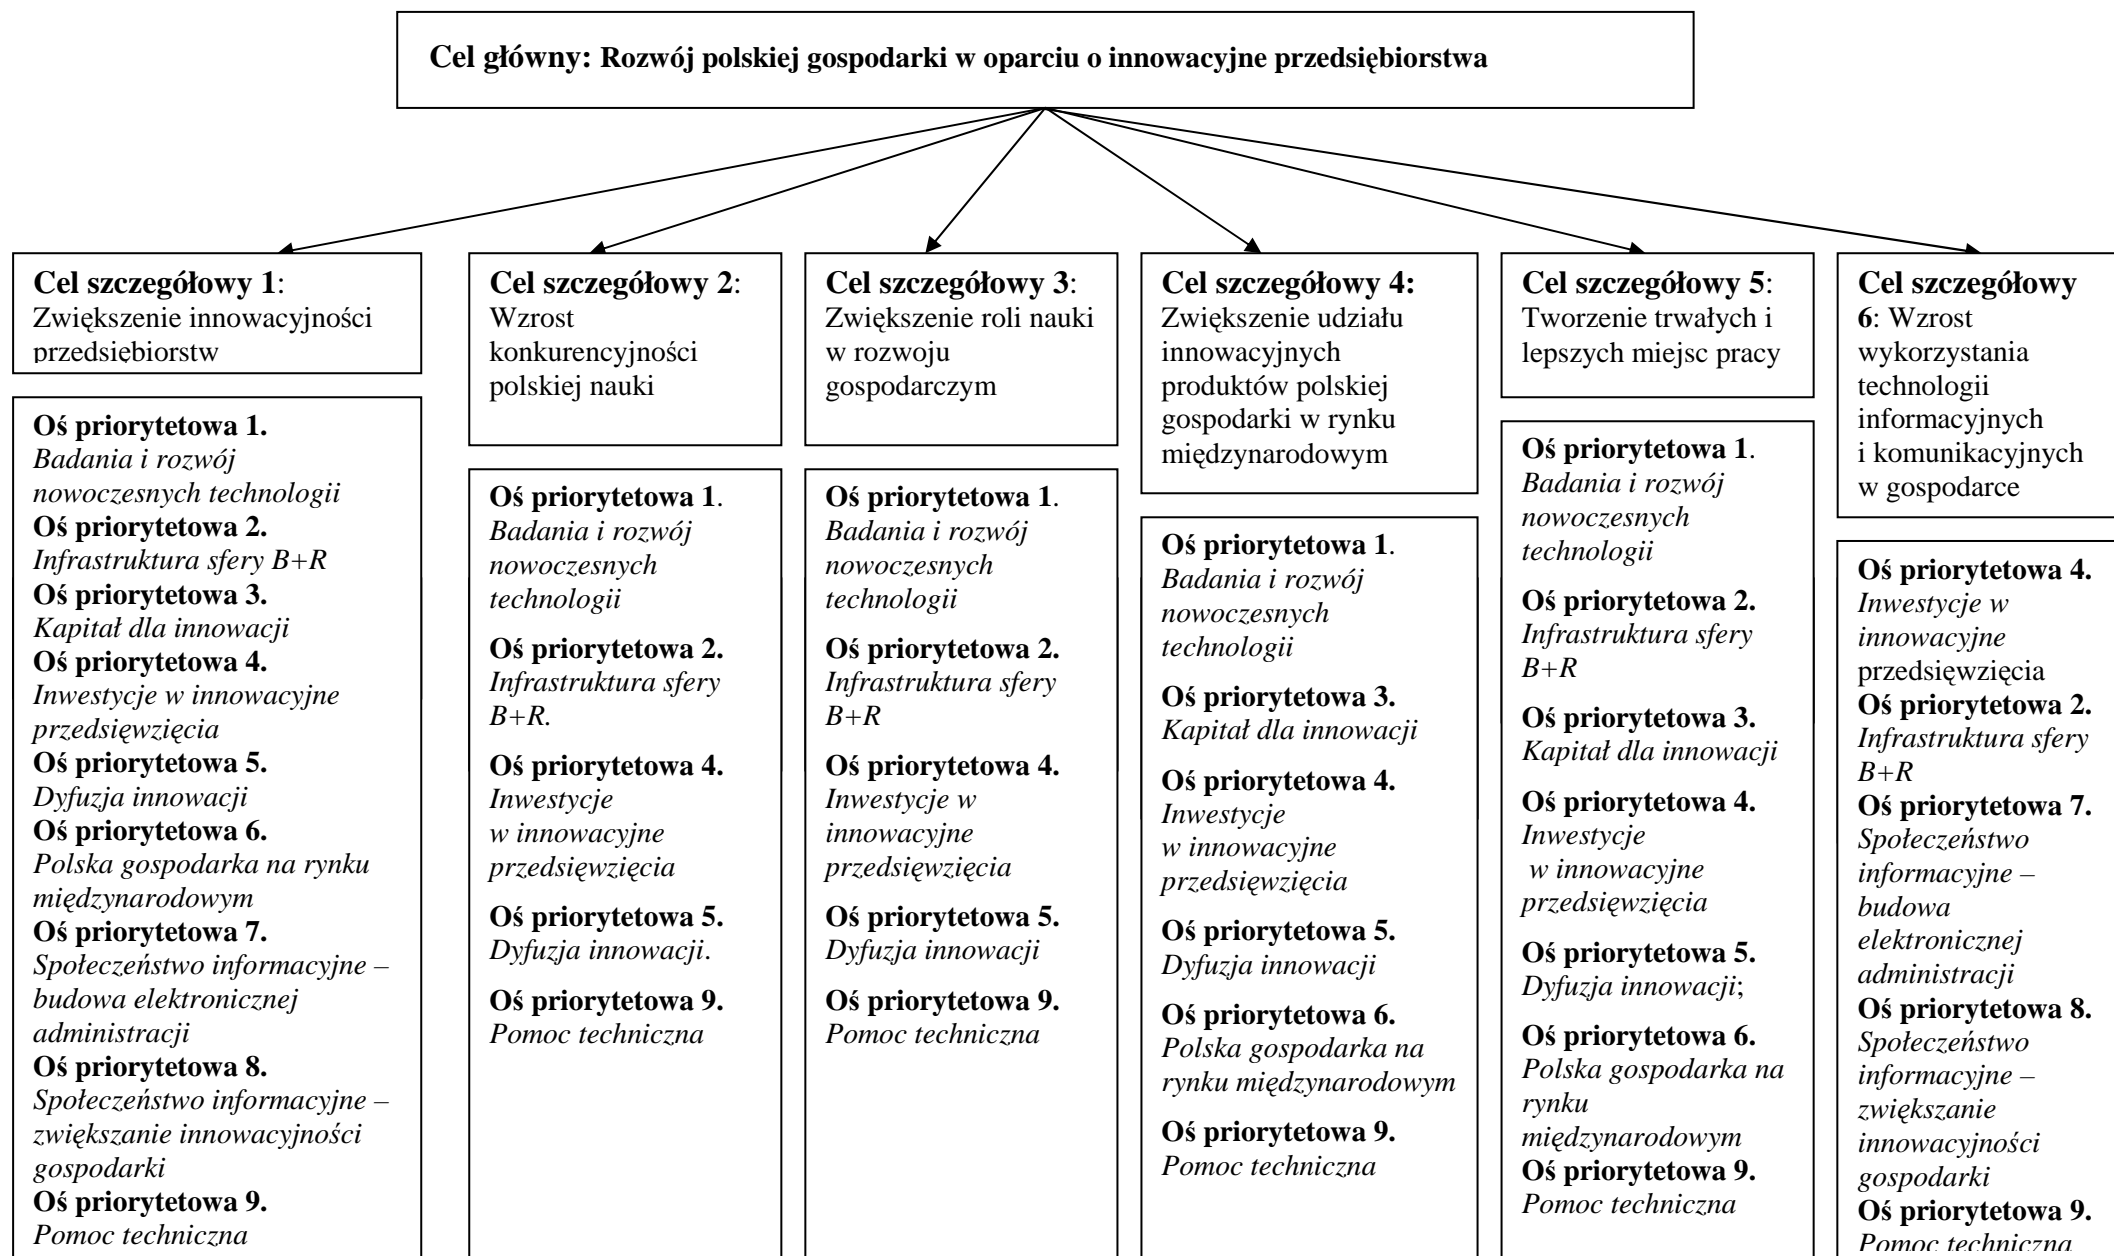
Cel główny: Rozwój polskiej gospodarki w oparciu o innowacyjne przedsiębiorstwa

Cel szczegółowy 1: Zwiększenie innowacyjności przedsiębiorstw

Oś priorytetowa 1. Badania i rozwój nowoczesnych technologii
Oś priorytetowa 2. Infrastruktura sfery B+R
Oś priorytetowa 3. Kapitał dla innowacji
Oś priorytetowa 4. Inwestycje w innowacyjne przedsięwzięcia
Oś priorytetowa 5. Dyfuzja innowacji
Oś priorytetowa 6. Polska gospodarka na rynku międzynarodowym
Oś priorytetowa 7. Społeczeństwo informacyjne – budowa elektronicznej administracji
Oś priorytetowa 8. Społeczeństwo informacyjne – zwiększanie innowacyjności gospodarki
Oś priorytetowa 9. Pomoc techniczna

Cel szczegółowy 2: Wzrost konkurencyjności polskiej nauki

Oś priorytetowa 1. Badania i rozwój nowoczesnych technologii
Oś priorytetowa 2. Infrastruktura sfery B+R.
Oś priorytetowa 4. Inwestycje w innowacyjne przedsięwzięcia
Oś priorytetowa 5. Dyfuzja innowacji.
Oś priorytetowa 9. Pomoc techniczna

Cel szczegółowy 3: Zwiększenie roli nauki w rozwoju gospodarczym

Oś priorytetowa 1. Badania i rozwój nowoczesnych technologii
Oś priorytetowa 2. Infrastruktura sfery B+R
Oś priorytetowa 4. Inwestycje w innowacyjne przedsięwzięcia
Oś priorytetowa 5. Dyfuzja innowacji
Oś priorytetowa 9. Pomoc techniczna

Cel szczegółowy 4: Zwiększenie udziału innowacyjnych produktów polskiej gospodarki w rynku międzynarodowym

Oś priorytetowa 1. Badania i rozwój nowoczesnych technologii
Oś priorytetowa 3. Kapitał dla innowacji
Oś priorytetowa 4. Inwestycje w innowacyjne przedsięwzięcia
Oś priorytetowa 5. Dyfuzja innowacji
Oś priorytetowa 6. Polska gospodarka na rynku międzynarodowym
Oś priorytetowa 9. Pomoc techniczna

Cel szczegółowy 5: Tworzenie trwałych i lepszych miejsc pracy

Oś priorytetowa 1. Badania i rozwój nowoczesnych technologii
Oś priorytetowa 2. Infrastruktura sfery B+R
Oś priorytetowa 3. Kapitał dla innowacji
Oś priorytetowa 4. Inwestycje w innowacyjne przedsięwzięcia
Oś priorytetowa 5. Dyfuzja innowacji;
Oś priorytetowa 6. Polska gospodarka na rynku międzynarodowym
Oś priorytetowa 9. Pomoc techniczna

Cel szczegółowy 6: Wzrost wykorzystania technologii informacyjnych i komunikacyjnych w gospodarce

Oś priorytetowa 4. Inwestycje w innowacyjne przedsięwzięcia
Oś priorytetowa 2. Infrastruktura sfery B+R
Oś priorytetowa 7. Społeczeństwo informacyjne – budowa elektronicznej administracji
Oś priorytetowa 8. Społeczeństwo informacyjne – zwiększanie innowacyjności gospodarki
Oś priorytetowa 9. Pomoc techniczna